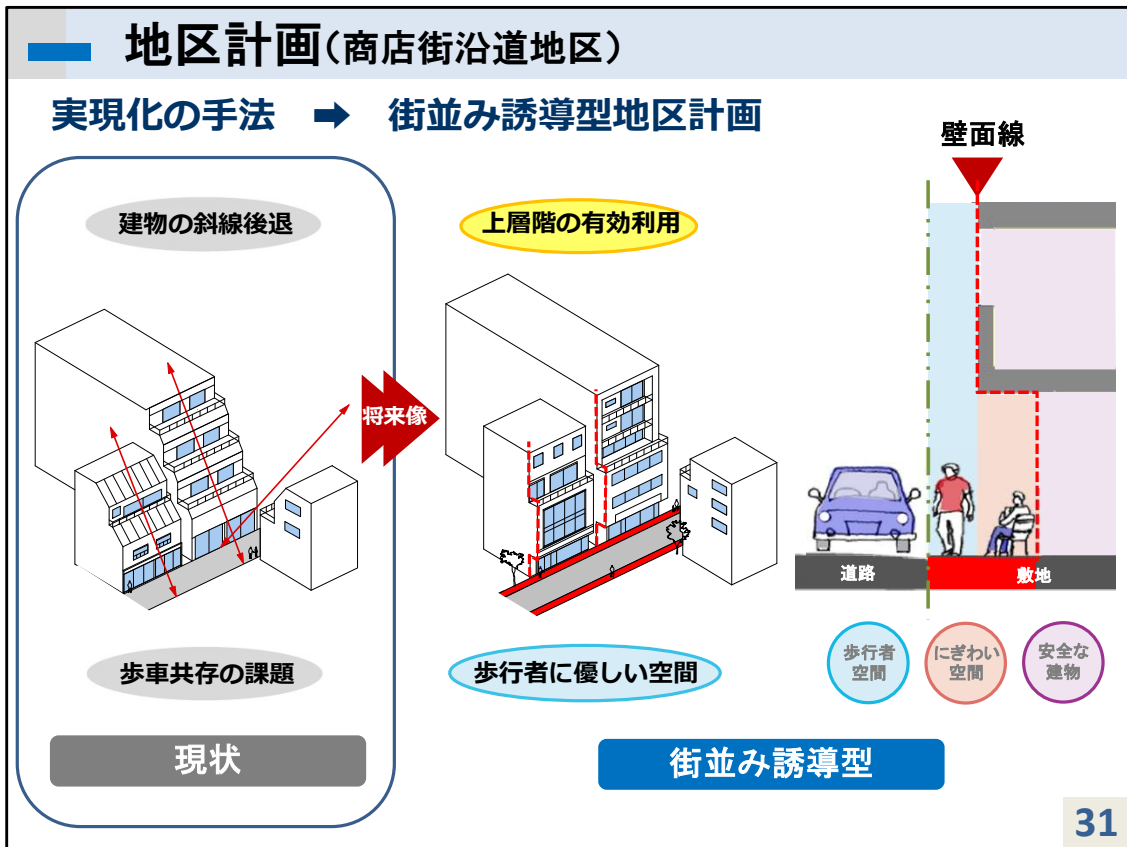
地区計画（商店街沿道地区）

実現化の手法 ➡ 街並み誘導型地区計画

壁面線

建物の斜線後退

上層階の有効利用

将来像

道路

敷地

歩車共存の課題

歩行者に優しい空間

歩行者空間

にぎわい空間

安全な建物

現状

街並み誘導型

31